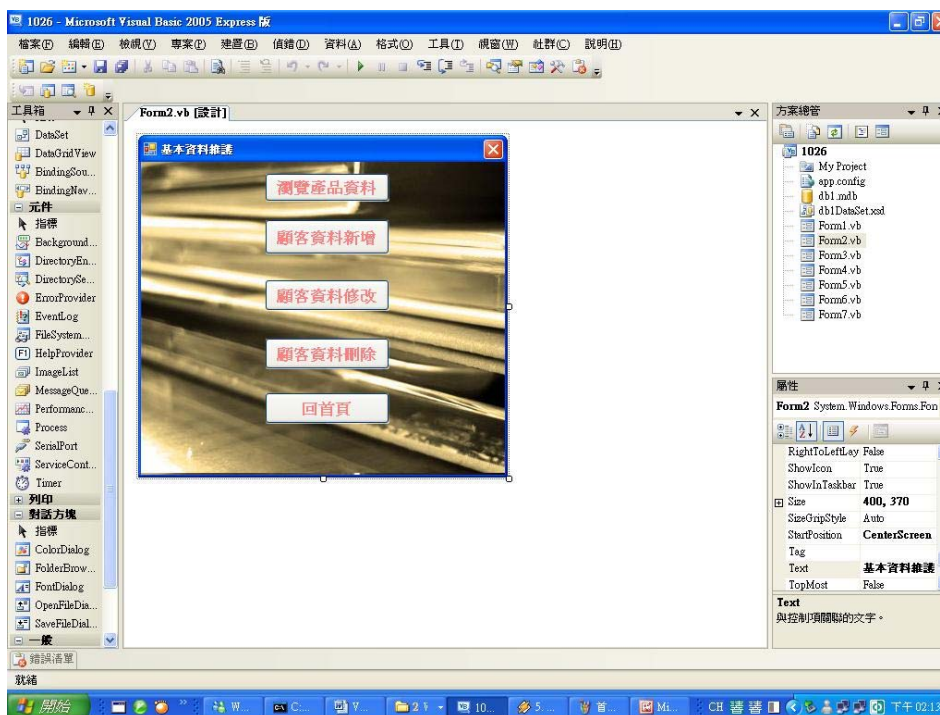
1026 - Microsoft Visual Basic 2005 Express 版

檔案(F) 編輯(E) 檢視(V) 專案(P) 建置(B) 偵錯(D) 資料(A) 格式(O) 工具(T) 視窗(W) 社群(C) 說明(H)

工具箱

DataSet
DataGridView
BindingSou...
BindingNav...
元件
指標
Background...
DirectoryEn...
DirectorySe...
ErrorProvider
EventLog
FileSystem...
HelpProvider
ImageList
MessageQue...
Performanc...
Process
SerialPort
ServiceCont...
Timer
列印
對話方塊
指標
ColorDialog
FolderBrow...
FontDialog
OpenFileDia...
SaveFileDial...
一般

Form2.vb [設計]

基本資料維護

瀏覽產品資料
顧客資料新增
顧客資料修改
顧客資料刪除
回首頁

方案總管

1026
My Project
app.config
db1.mdb
db1DataSet.xsd
Form1.vb
Form2.vb
Form3.vb
Form4.vb
Form5.vb
Form6.vb
Form7.vb

屬性

Form2 System.Windows.Forms.Fon

| | |
|---|---|
| RightToLeftLay | False |
| ShowIcon | True |
| ShowInTaskbar | True |
| Size | 400, 370 |
| SizeGripStyle | Auto |
| StartPosition | CenterScreen |
| Tag | |
| Text | 基本資料維護 |
| TopMost | False |

Text
與控制項關聯的文字。

錯誤清單

就緒

開始 W... C... V... 2 10... 5... 首... Mi... CH 下午 02:1